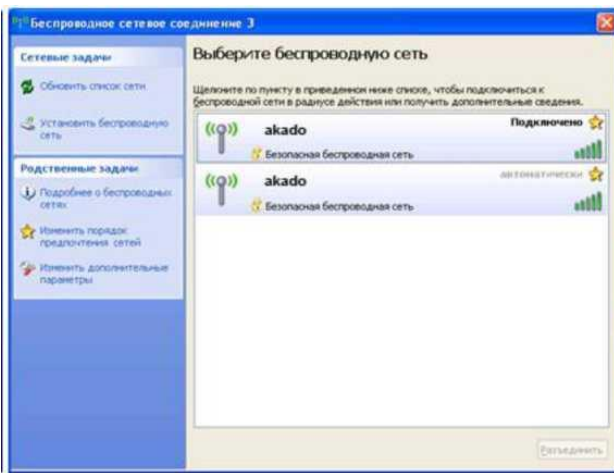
Беспроводное сетевое соединение 3

Сетевые задачи

Обновить список сети

Установить беспроводную сеть

Родственные задачи

Подробнее о беспроводных сетях

Изменить порядок предпочтения сетей

Изменить дополнительные параметры

Выберите беспроводную сеть

Щелкните по пункту в приведенном ниже списке, чтобы подключиться к беспроводной сети в радиусе действия или получить дополнительные сведения.

akado
Подключено
Безопасная беспроводная сеть

akado
автоматически
Безопасная беспроводная сеть

Разъединить